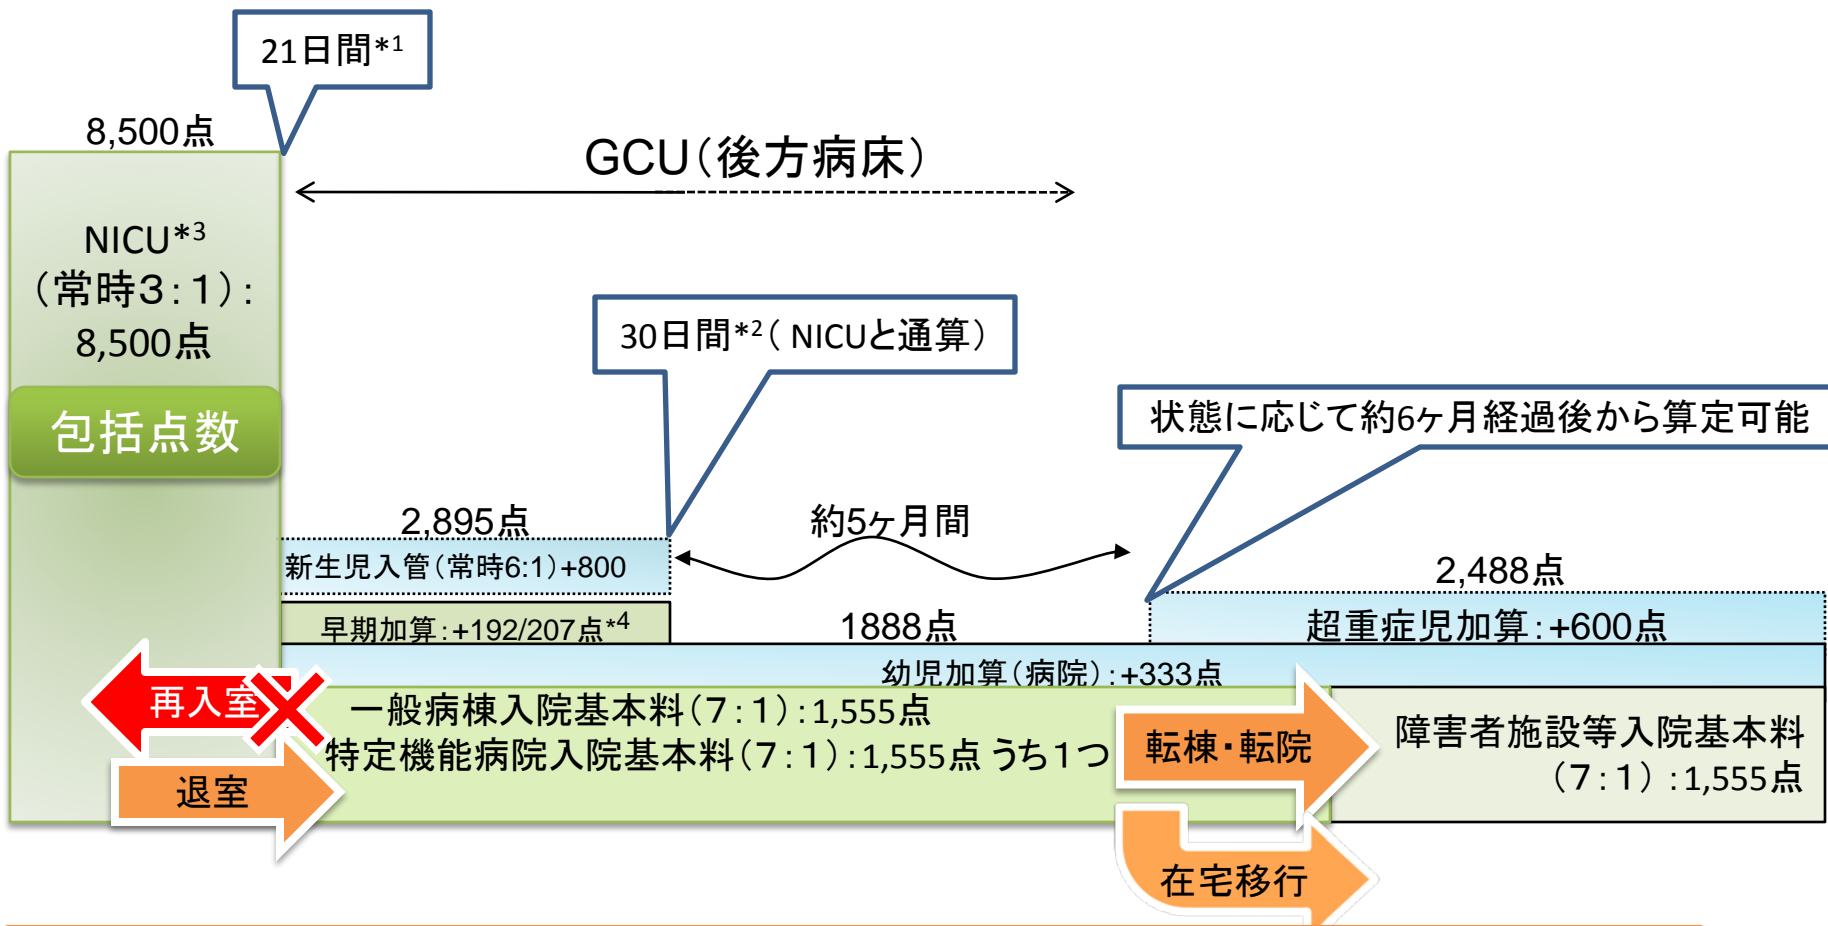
21日間$^{*1}$

8,500点

GCU（後方病床）

NICU$^{*3}$（常時3：1）：8,500点

包括点数

30日間$^{*2}$（NICUと通算）

状態に応じて約6ヶ月経過後から算定可能

2,895点

約5ヶ月間

新生児入管（常時6:1）+800

2,488点

早期加算：+192/207点$^{*4}$

1888点

超重症児加算：+600点

幼児加算（病院）：+333点

再入室

一般病棟入院基本料（7：1）：1,555点
特定機能病院入院基本料（7：1）：1,555点 うち1つ

転棟・転院

障害者施設等入院基本料（7：1）：1,555点

退室

在宅移行